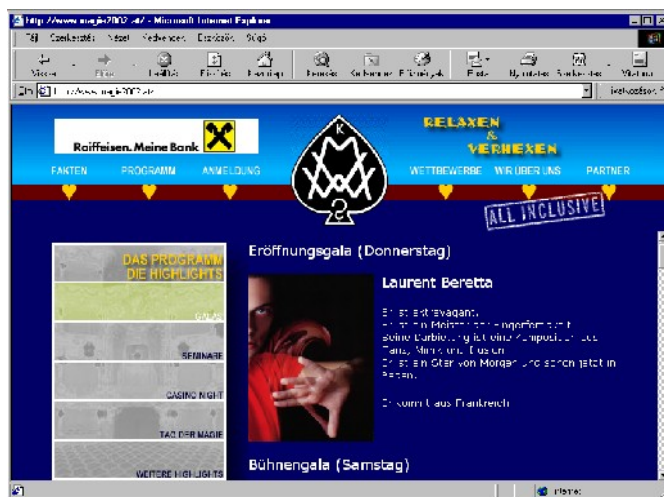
http://www.magie2002.at/ - Microsoft Internet Explorer

Fájl Szerkesztés Nézet Kedvencek Eszközök Súgó

Vissza Előre Leállítás Frissítés Kezdőlap Keresés Kedvencek Előzmények Posta Nyomtatás Szerkesztés Vitafórum

Cím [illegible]/www.magie2002.at/ Ugrás Hivatkozások

Raiffeisen. Meine Bank

RELAXEN & VERHEXEN

FAKTEN PROGRAMM ANMELDUNG WETTBEWERBE WIR ÜBER UNS PARTNER

ALL INCLUSIVE

DAS PROGRAMM DIE HIGHLIGHTS

GALAS

SEMINARE

CASINO NIGHT

TAG DER MAGIE

WEITERE HIGHLIGHTS

Eröffnungsgala (Donnerstag)

Laurent Beretta

Er ist extravagant.
Er ist ein Meister der Fingerfertigkeit.
Seine Darbietung ist eine Komposition aus Tanz, Mimik und Illusion.
Er ist ein Star von Morgen und schon jetzt in Paris.

Er kommt aus Frankreich.

Bühnengala (Samstag)

Internet